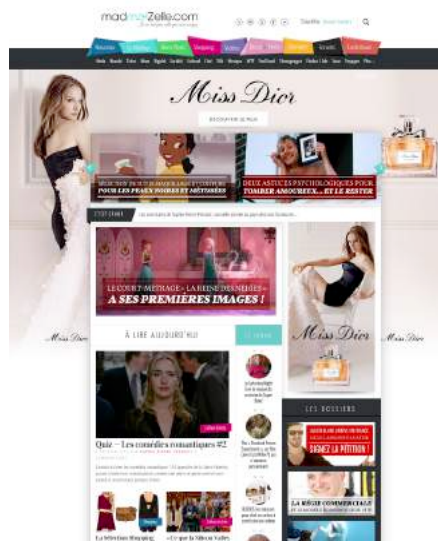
madmoiZelle.com

Miss Dior

DÉCOUVRIR LE FILM

SÉLECTION DE SOINS MAQUILLAGE ET COIFFURE POUR LES PEAUX NOIRES ET MÉTISSÉES

DEUX ASTUCES PSYCHOLOGIQUES POUR TOMBER AMOUREUX... ET LE RESTER

LE COURT-MÉTRAGE « LA REINE DES NEIGES » A SES PREMIÈRES IMAGES !

À LIRE AUJOURD'HUI

Miss Dior

Miss Dior

Miss Dior

LES DOSSIERS

Quiz – Les comédies romantiques #2

GÉNÉREZ LA PÉTITION !

LA RÉGIE COMMERCIALE

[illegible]